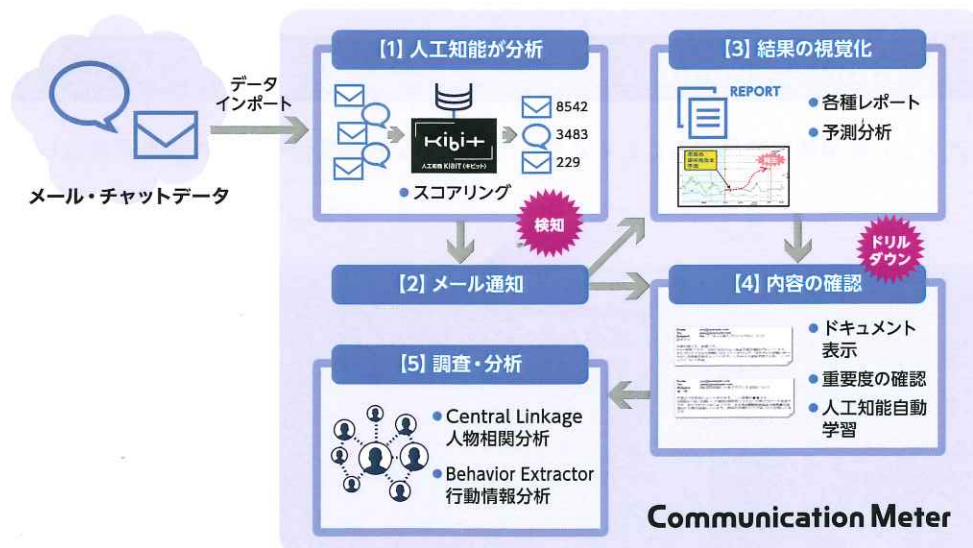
メール・チャットデータ

データ
インポート

【1】人工知能が分析

KIBIT
人工知能 KIBIT（キビット）

8542
3483
229

スコアリング

検知

【2】メール通知

【3】結果の視覚化

REPORT

各種レポート
予測分析

ドリル
ダウン

【4】内容の確認

ドキュメント表示
重要度の確認
人工知能自動学習

【5】調査・分析

Central Linkage
人物相関分析

Behavior Extractor
行動情報分析

Communication Meter